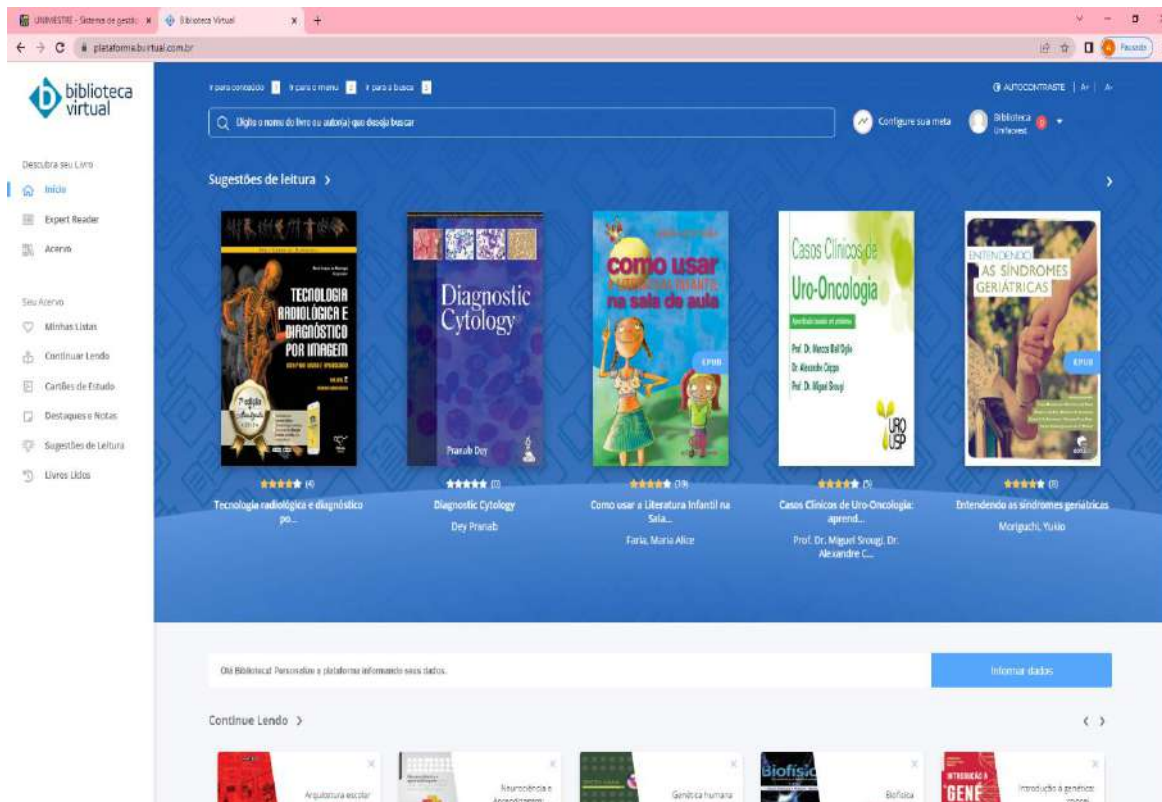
UNIVESTRE - Sistema de gestão × Biblioteca Virtual × +

plataforma.bvirtual.com.br

Pausado

biblioteca virtual

Ir para conteúdo 1 Ir para o menu 2 Ir para a busca 3

AUTOCONTRASTE | A+ | A-

Digite o nome do livro ou autor(a) que deseja buscar

Configure sua meta

Biblioteca Unifacvest

Descubra seu Livro

Início

Expert Reader

Acervo

Seu Acervo

Minhas Listas

Continuar Lendo

Cartões de Estudo

Destaques e Notas

Sugestões de Leitura

Livros Lidos

Sugestões de leitura >

TECNOLOGIA RADIOLÓGICA E DIAGNÓSTICO POR IMAGEM

(4)

Tecnologia radiológica e diagnóstico po...

Diagnostic Cytology

Pranab Dey

(0)

Diagnostic Cytology

Dey Pranab

como usar a literatura infantil na sala de aula

EPUB

(19)

Como usar a Literatura Infantil na Sala...

Faria, Maria Alice

Casos Clínicos de Uro-Oncologia

Prof. Dr. Marco Dall'Oglio

Dr. Alexandre Crippa

Prof. Dr. Miguel Srougi

URO USP

(5)

Casos Clínicos de Uro-Oncologia: aprend...

Prof. Dr. Miguel Srougi, Dr. Alexandre C...

ENTENDENDO AS SÍNDROMES GERIÁTRICAS

EPUB

(0)

Entendendo as síndromes geriátricas

Moriguchi, Yukio

Olá Biblioteca! Personalize a plataforma informando seus dados.

Informar dados

Continue Lendo >

Arquitetura escolar

Neurociência e Aprendizagem

Genética humana

Biofísica

Biofísica

INTRODUÇÃO À GENÉ

Introdução à genética